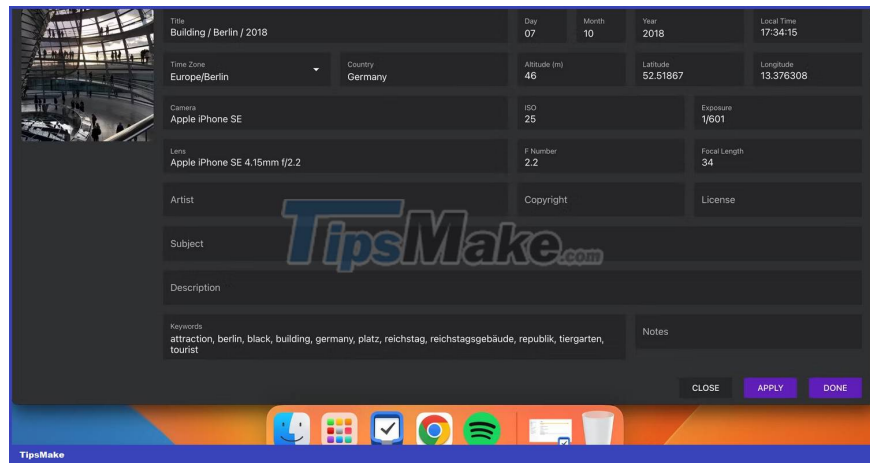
Title
Building / Berlin / 2018

Day
07

Month
10

Year
2018

Local Time
17:34:15

Time Zone
Europe/Berlin

Country
Germany

Altitude (m)
46

Latitude
52.51867

Longitude
13.376308

Camera
Apple iPhone SE

ISO
25

Exposure
1/601

Lens
Apple iPhone SE 4.15mm f/2.2

F Number
2.2

Focal Length
34

Artist

Copyright

License

Subject

Description

Keywords
attraction, berlin, black, building, germany, platz, reichstag, reichstagsgebäude, republik, tiergarten, tourist

Notes

CLOSE

APPLY

DONE

TipsMake.com

TipsMake